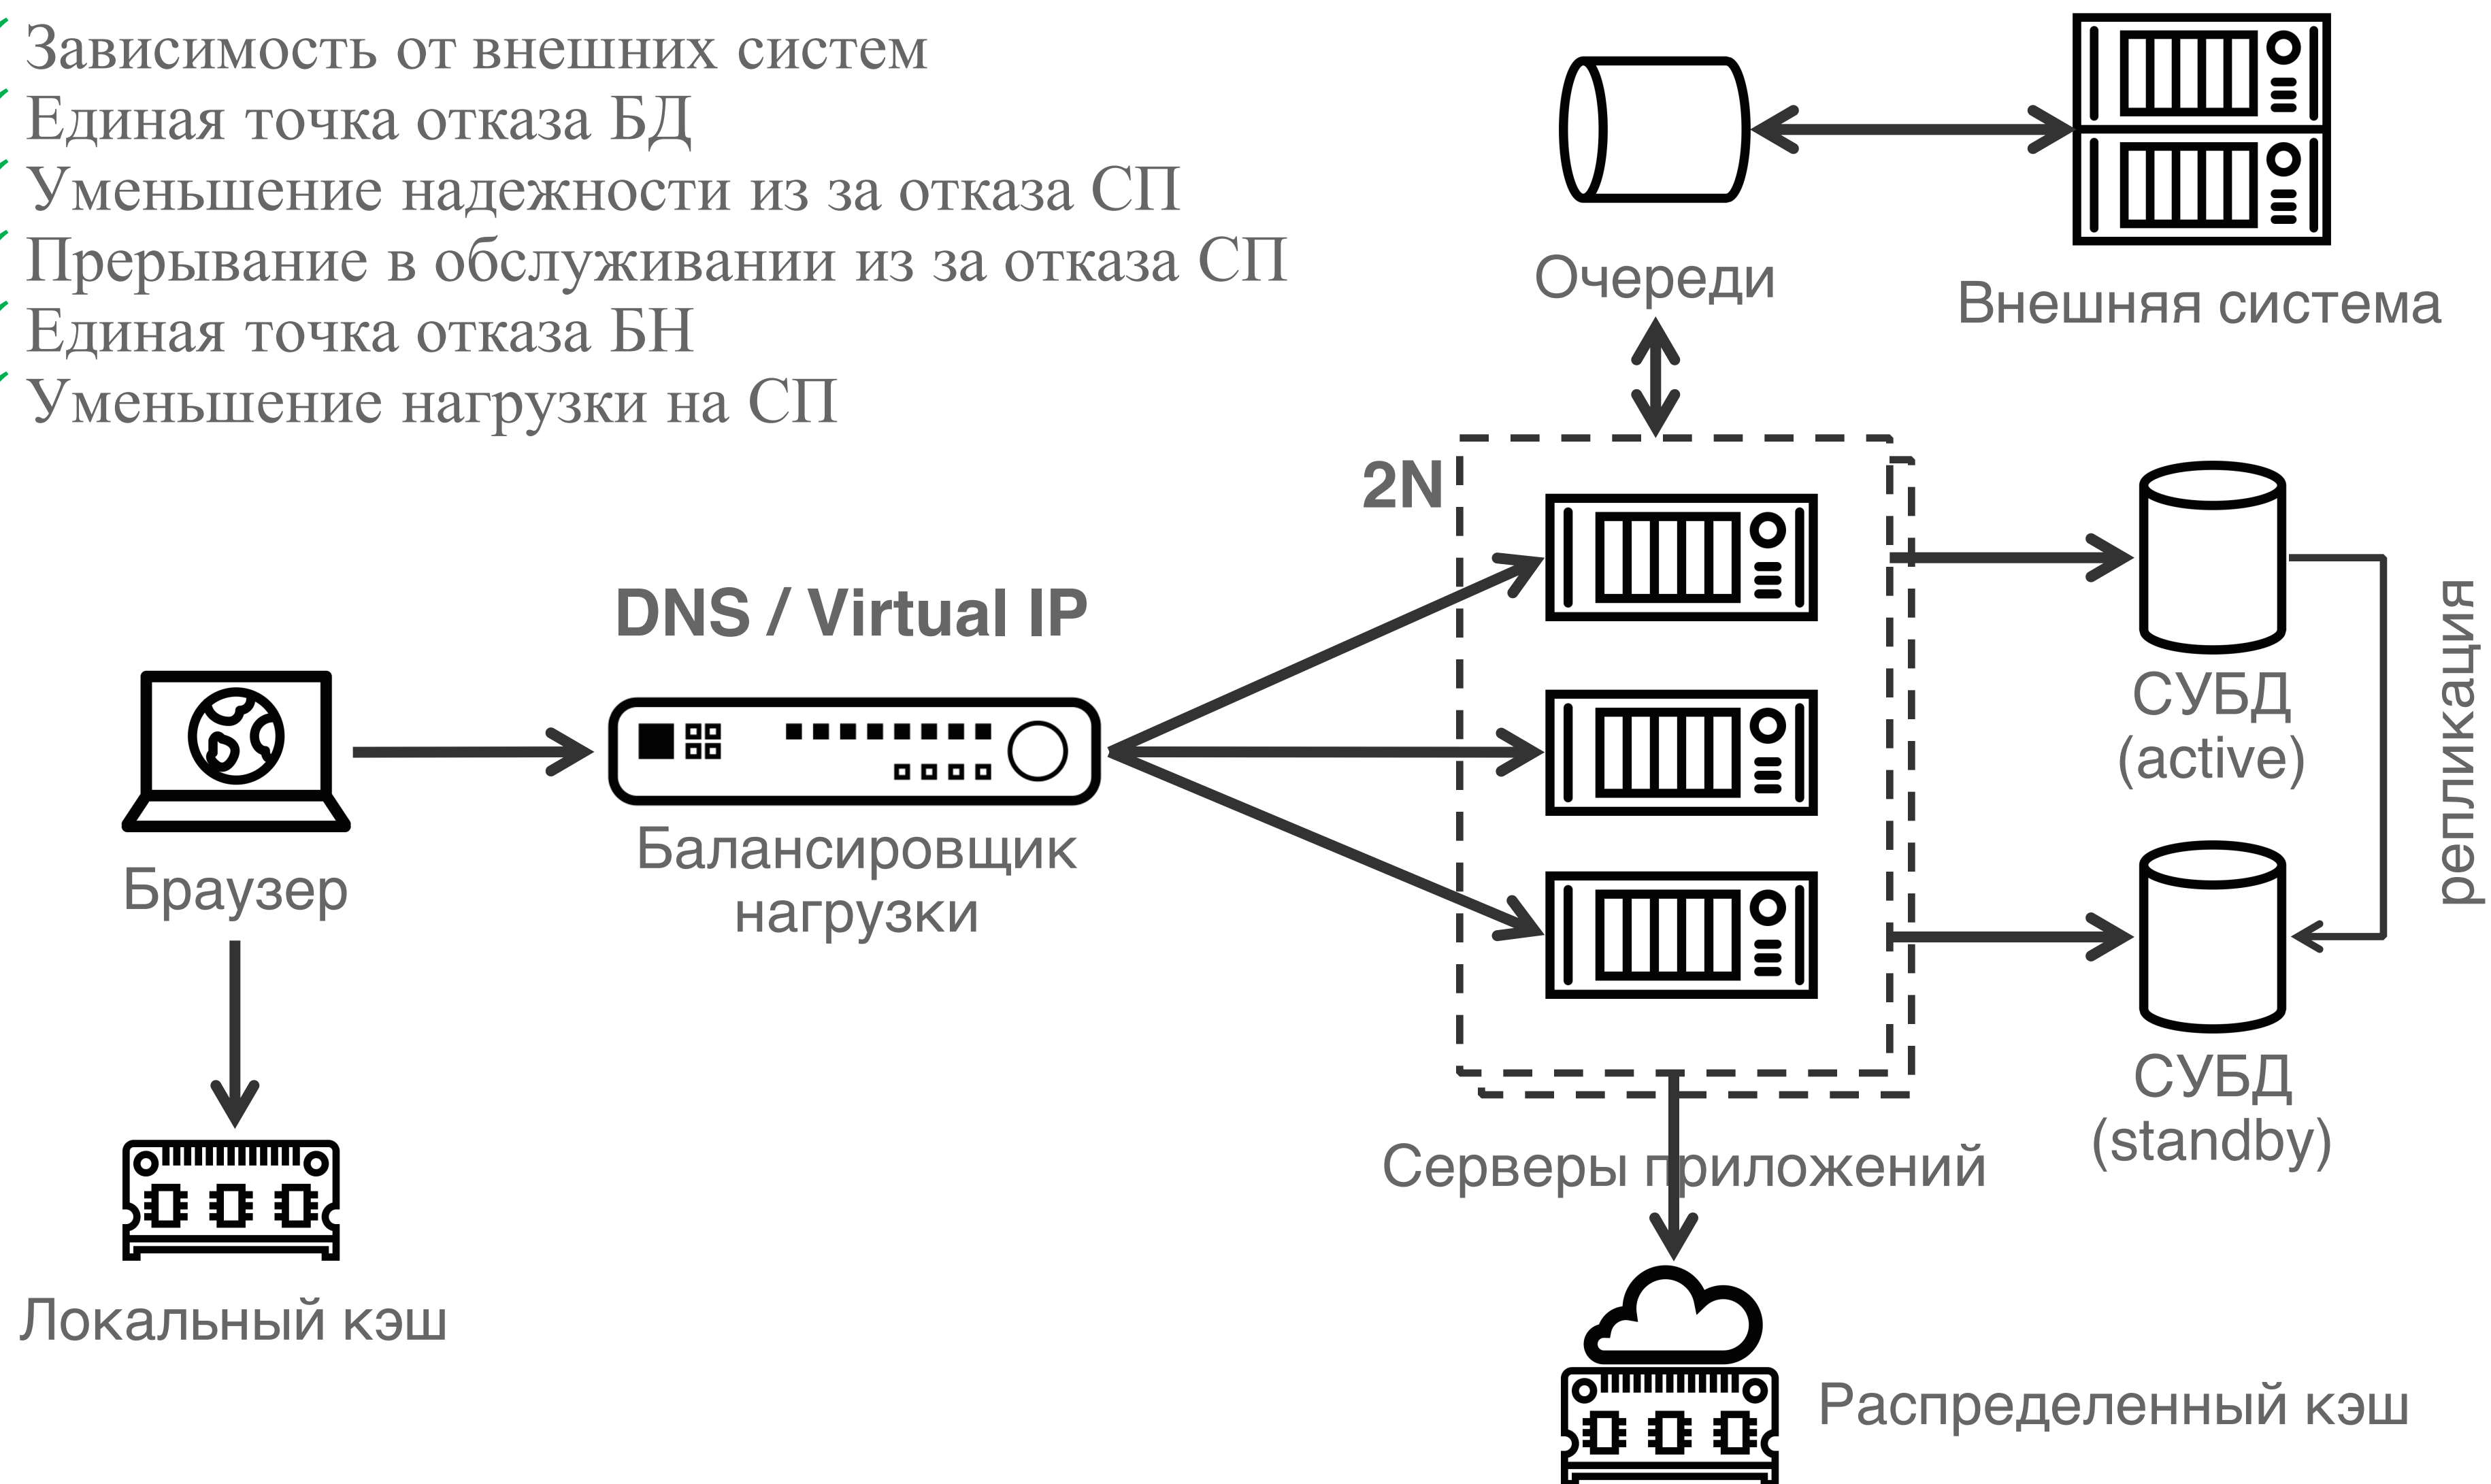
Зависимость от внешних систем
Единая точка отказа БД
Уменьшение надежности из за отказа СП
Прерывание в обслуживании из за отказа СП
Единая точка отказа БН
Уменьшение нагрузки на СП

Очереди

Внешняя система

2N

DNS / Virtual IP

Браузер

Балансировщик нагрузки

СУБД (active)

репликация

СУБД (standby)

Серверы приложений

Локальный кэш

Распределенный кэш